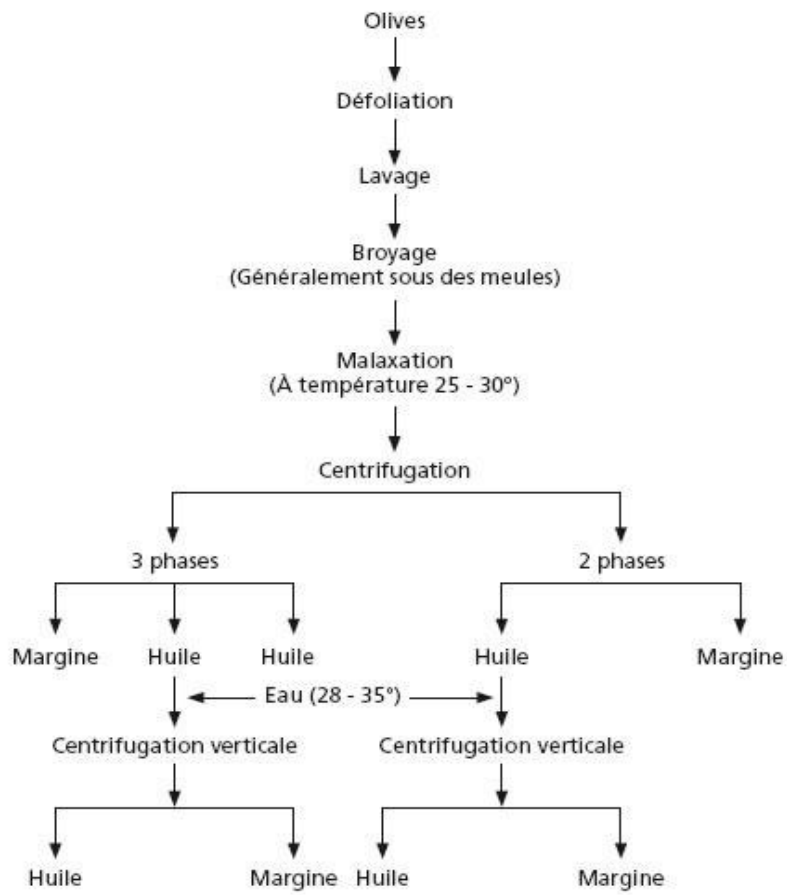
Olives

Défoliation

Lavage

Broyage
(Généralement sous des meules)

Malaxation
(À température 25 - 30°)

Centrifugation

3 phases

2 phases

Margine

Huile

Huile

Huile

Margine

Eau (28 - 35°)

Centrifugation verticale

Centrifugation verticale

Huile

Margine

Huile

Margine